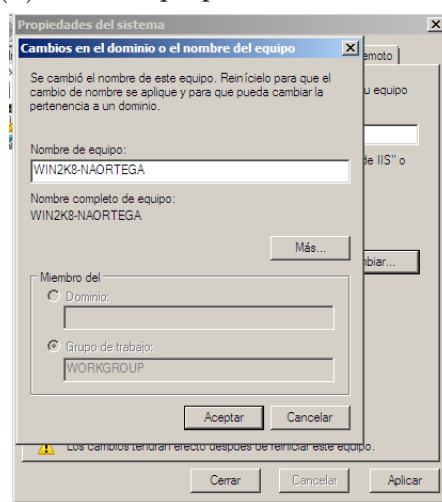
Propiedades del sistema

Cambios en el dominio o el nombre del equipo

emoto

Se cambió el nombre de este equipo. Reinícielo para que el cambio de nombre se aplique y para que pueda cambiar la pertenencia a un dominio.

u equipo

Nombre de equipo:

WIN2K8-NAORTEGA

de IIS" o

Nombre completo de equipo:

WIN2K8-NAORTEGA

Más...

biar...

Miembro del

Dominio:

Grupo de trabajo:

WORKGROUP

Aceptar

Cancelar

Los cambios tendrán efecto después de reiniciar este equipo.

Cerrar

Cancelar

Aplicar